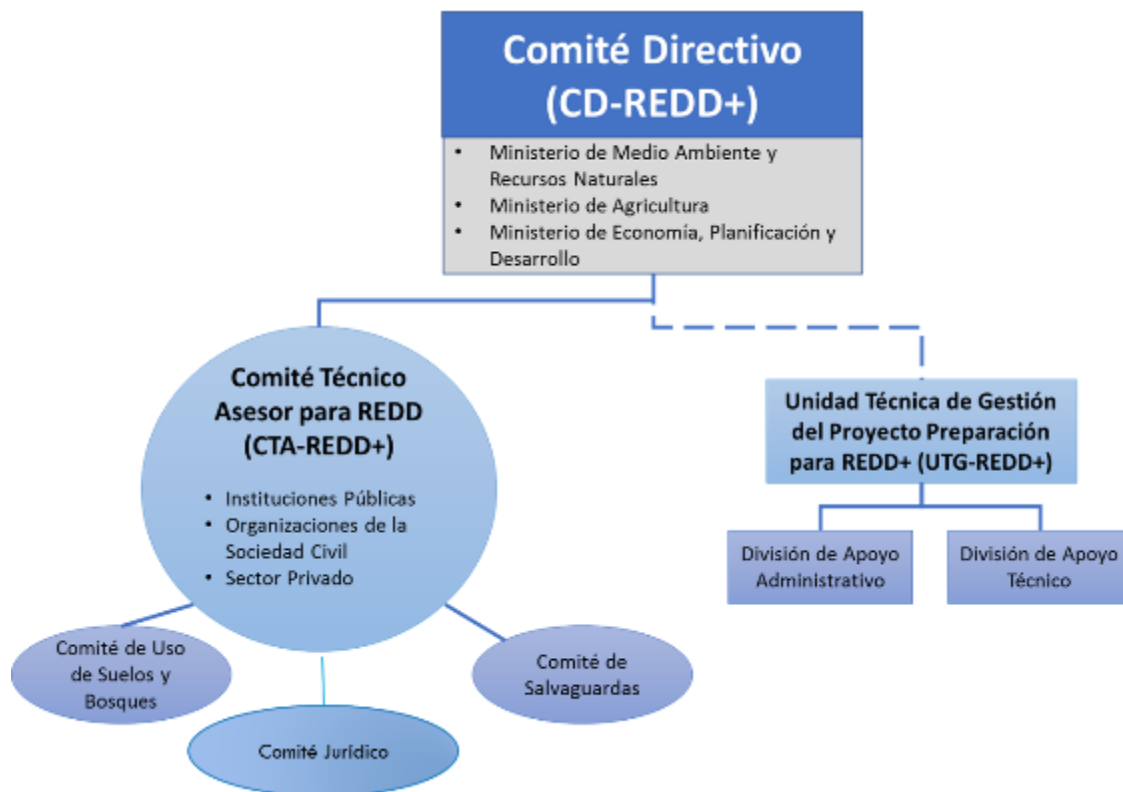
Comité Directivo
(CD-REDD+)

- Ministerio de Medio Ambiente y Recursos Naturales
- Ministerio de Agricultura
- Ministerio de Economía, Planificación y Desarrollo

Comité Técnico Asesor para REDD
(CTA-REDD+)

- Instituciones Públicas
- Organizaciones de la Sociedad Civil
- Sector Privado

Unidad Técnica de Gestión del Proyecto Preparación para REDD+ (UTG-REDD+)

División de Apoyo Administrativo

División de Apoyo Técnico

Comité de Uso de Suelos y Bosques

Comité de Salvaguardas

Comité Jurídico